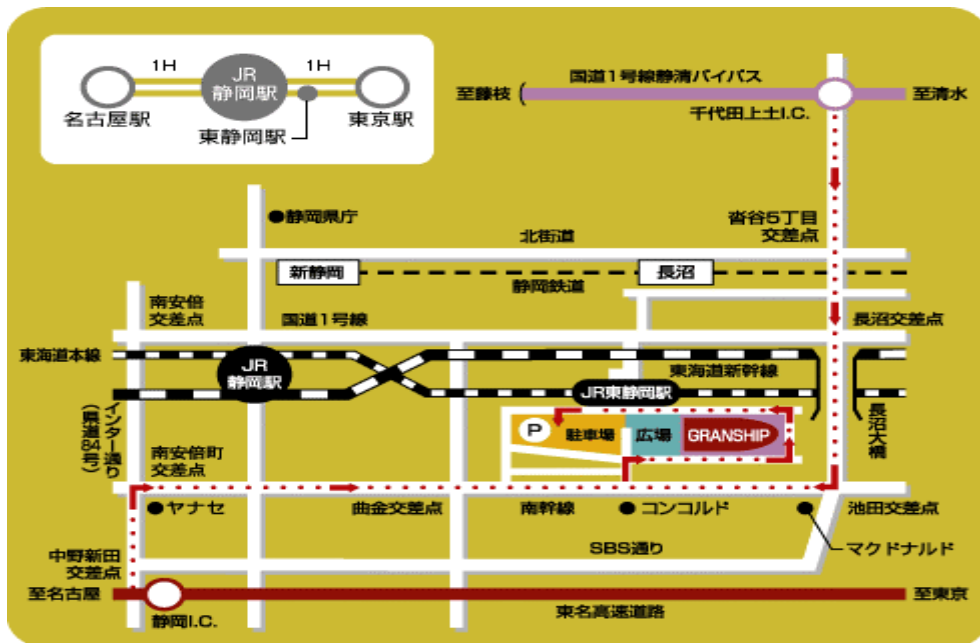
1H
JR
静岡駅
1H
名古屋駅
東京駅
東静岡駅

至藤枝
国道1号線静清バイパス
至清水
千代田上土I.C.

●静岡県庁
沓谷5丁目
交差点
北街道
新静岡
長沼
静岡鉄道
南安倍
交差点
国道1号線
長沼交差点
東海道本線
JR
静岡駅
東海道新幹線
JR東静岡駅
長沼大橋
インター通り
(県道84号)
P
駐車場
広場
GRANSHIP
南安倍町
交差点
●ヤナセ
曲金交差点
南幹線
●コンコルド
池田交差点
SBS通り
マクドナルド
中野新田
交差点
至名古屋
東名高速道路
至東京
静岡I.C.